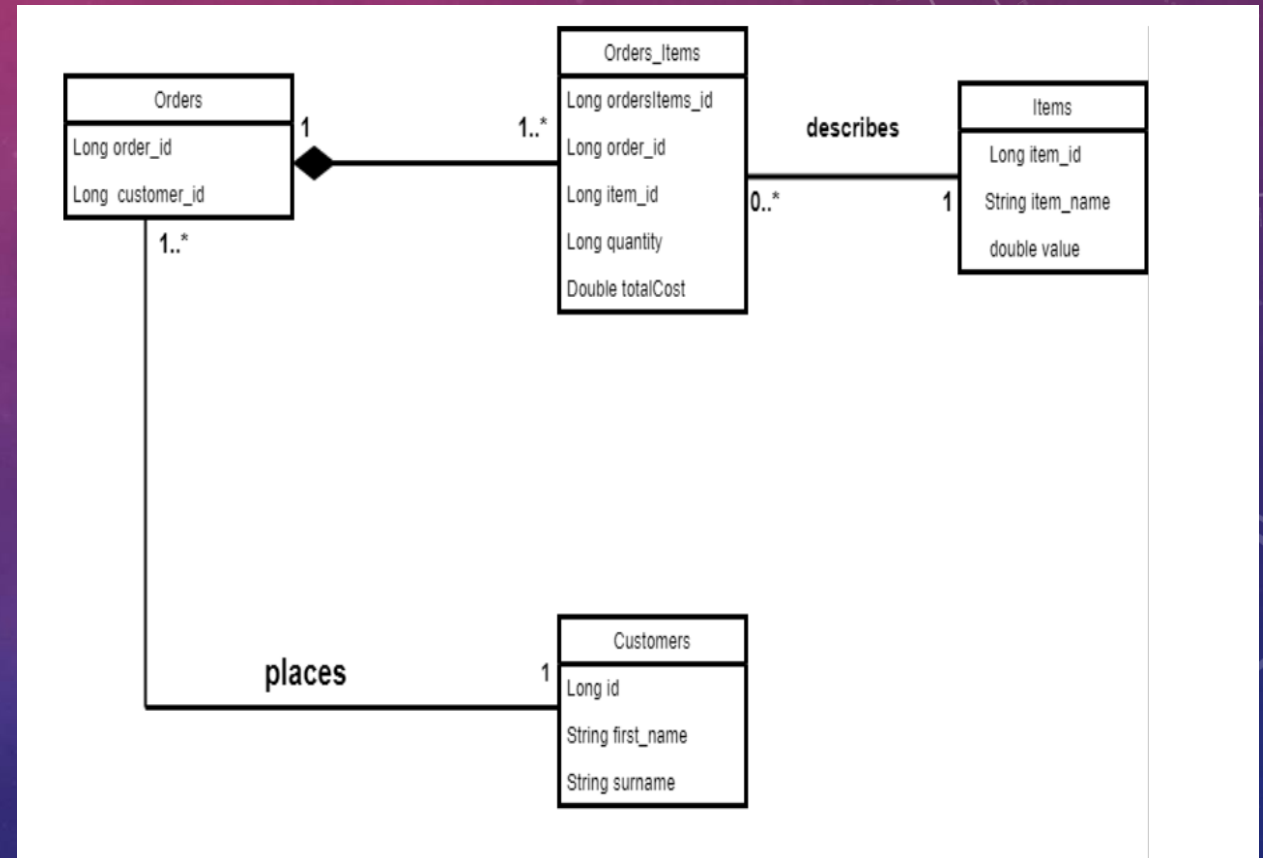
Orders

Long order_id

Long customer_id

1

1..*

Orders_Items

Long ordersItems_id

Long order_id

Long item_id

Long quantity

Double totalCost

describes

0..*

1

Items

Long item_id

String item_name

double value

1..*

places

1

Customers

Long id

String first_name

String surname